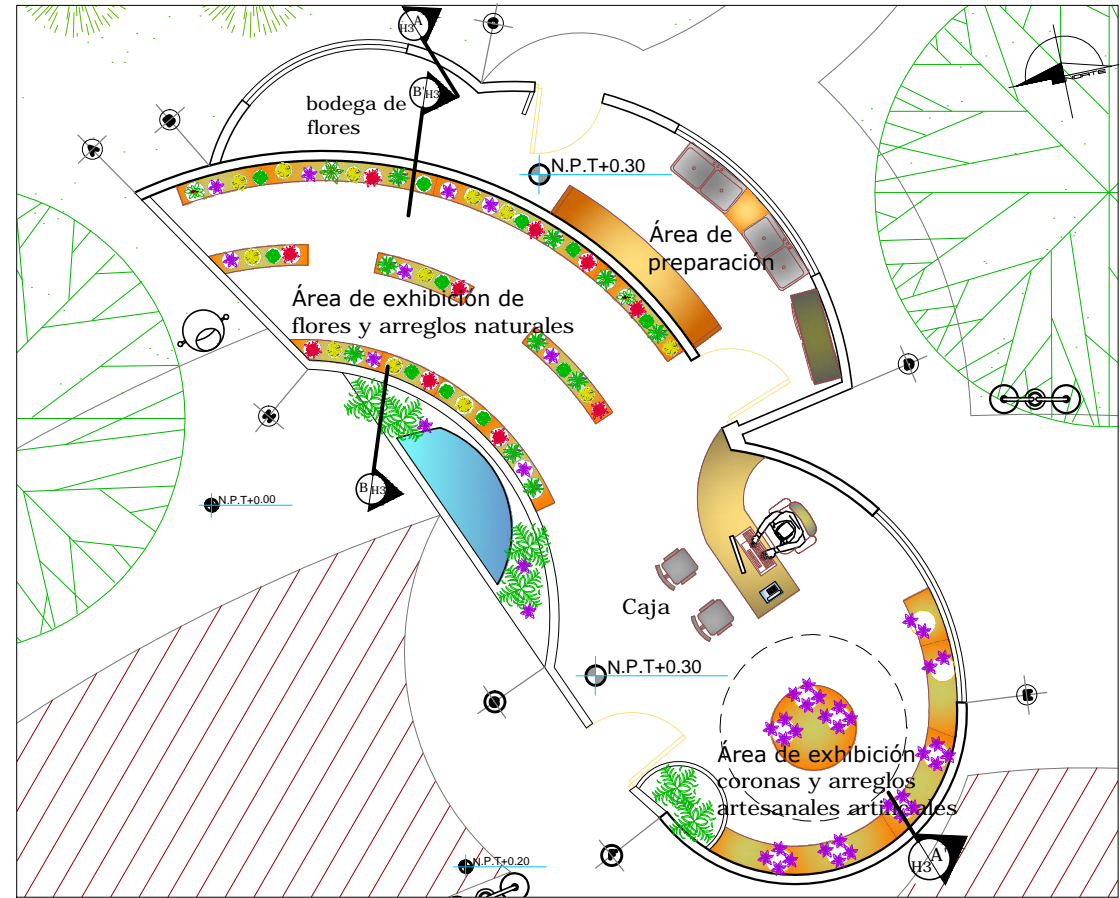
A
H3

B
H3

bodega de flores

N.P.T+0.30

Área de preparación

Área de exhibición de flores y arreglos naturales

B
H3

N.P.T+0.00

Caja

N.P.T+0.30

Área de exhibición coronas y arreglos artesanales artificiales

A
H3

N.P.T+0.20

NORTE